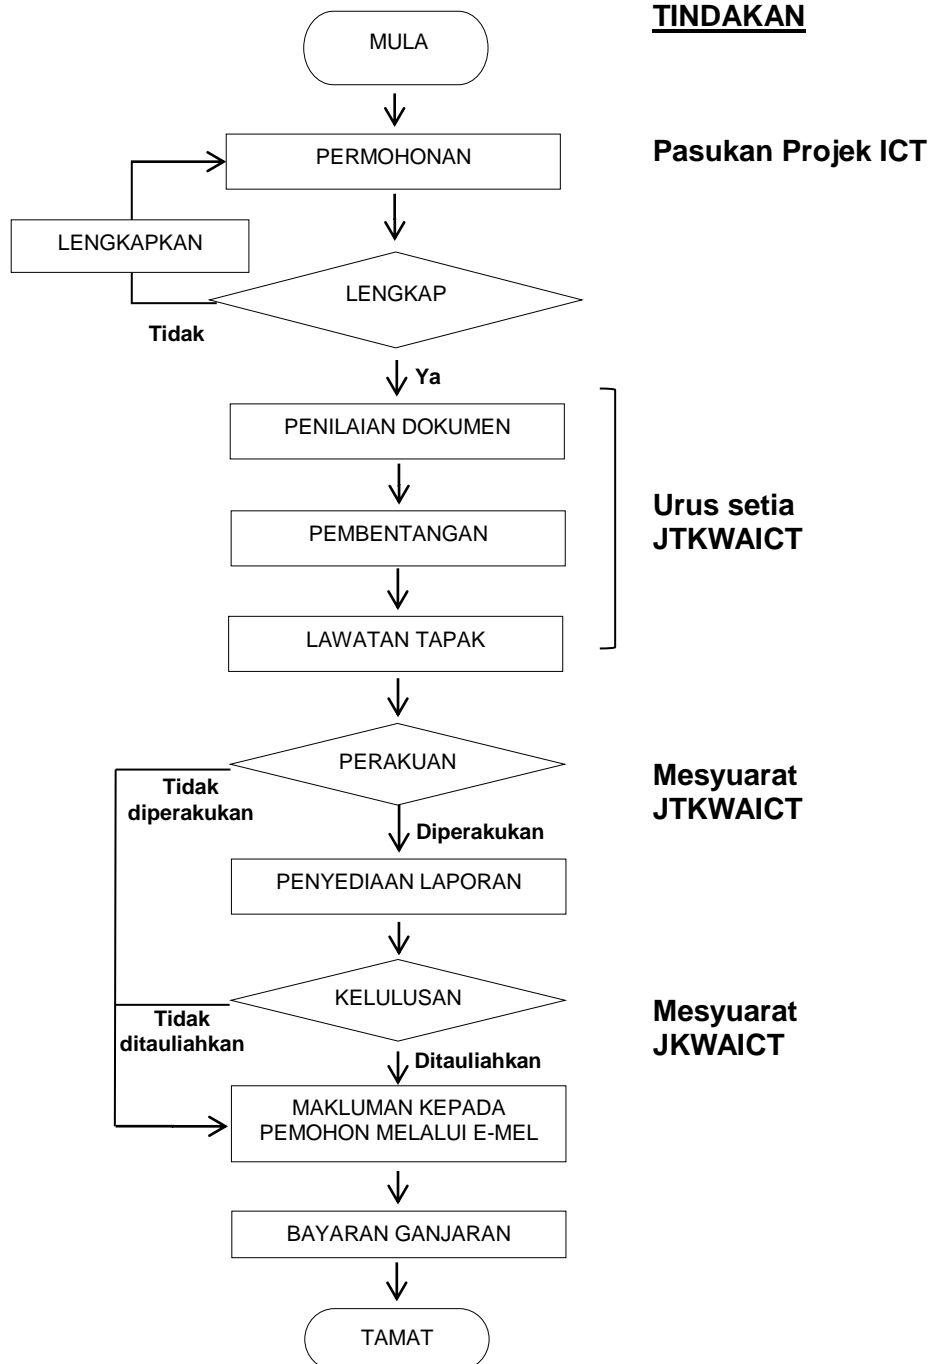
TINDAKAN

MULA

PERMOHONAN

Pasukan Projek ICT

LENGKAPKAN

LENGKAP

Tidak

Ya

PENILAIAN DOKUMEN

PEMBENTANGAN

Urus setia JTKWAICT

LAWATAN TAPAK

PERAKUAN

Tidak diperakukan

Diperakukan

Mesyuarat JTKWAICT

PENYEDIAAN LAPORAN

KELULUSAN

Tidak ditauliahkan

Ditauliahkan

Mesyuarat JKWAICT

MAKLUMAN KEPADA PEMOHON MELALUI E-MEL

BAYARAN GANJARAN

TAMAT